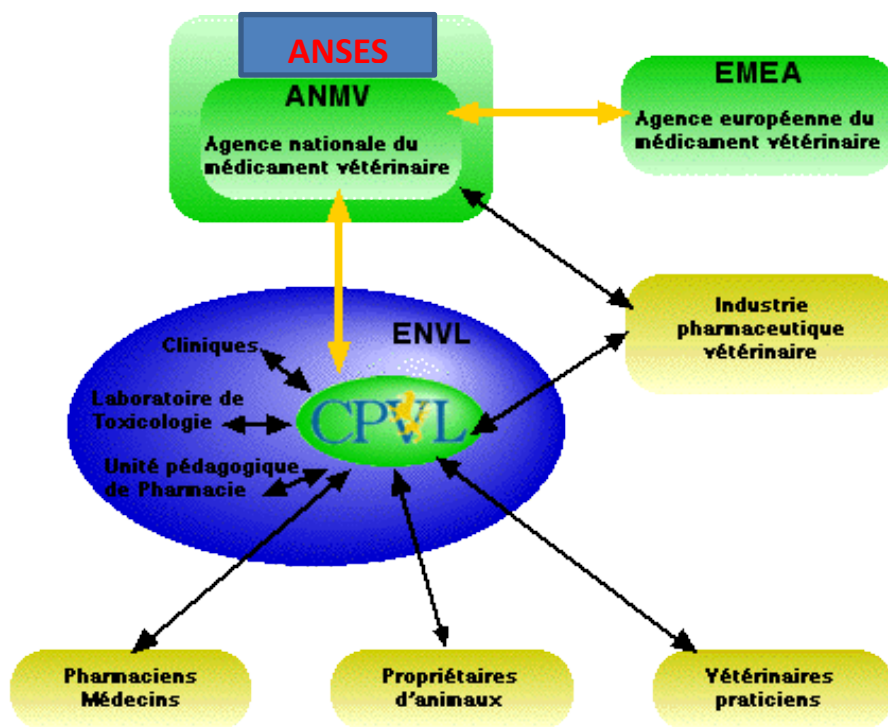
ANSES

ANMV

Agence nationale du médicament vétérinaire

EMEA

Agence européenne du médicament vétérinaire

ENVL

Cliniques

Laboratoire de Toxicologie

Unité pédagogique de Pharmacie

CPVL

Industrie pharmaceutique vétérinaire

Pharmaciens Médecins

Propriétaires d'animaux

Vétérinaires praticiens